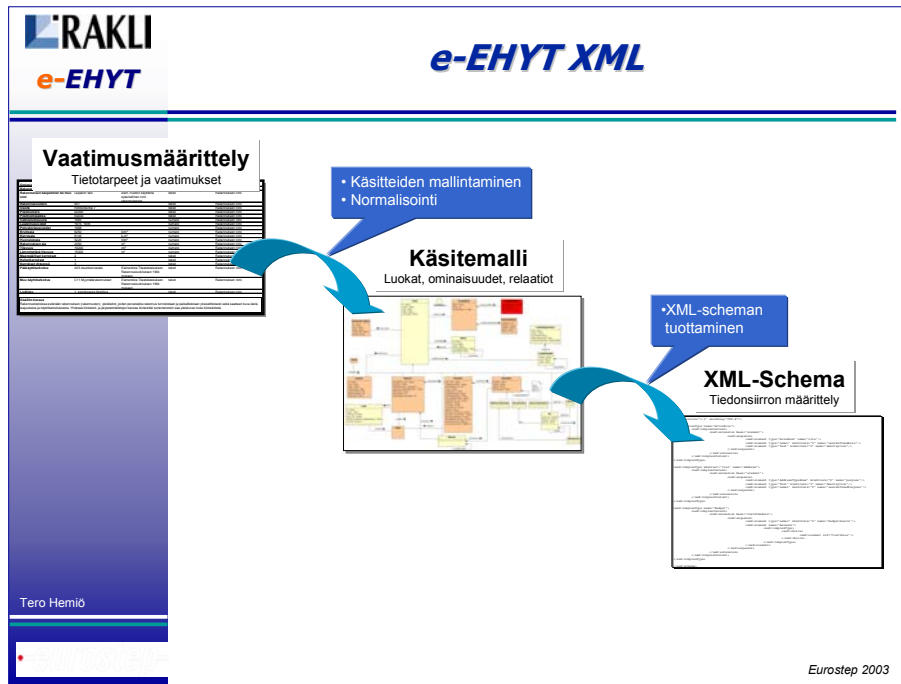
RAKLI

e-EHYT

e-EHYT XML

Vaatimusmäärittely
Tietotarpeet ja vaatimukset

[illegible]

• Käsitteiden mallintaminen
• Normalisointi

Käsitemalli
Luokat, ominaisuudet, relaatiot

•XML-scheman tuottaminen

XML-Schema
Tiedonsiirron määrittely

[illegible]

Tero Hemiö

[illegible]

Eurostep 2003